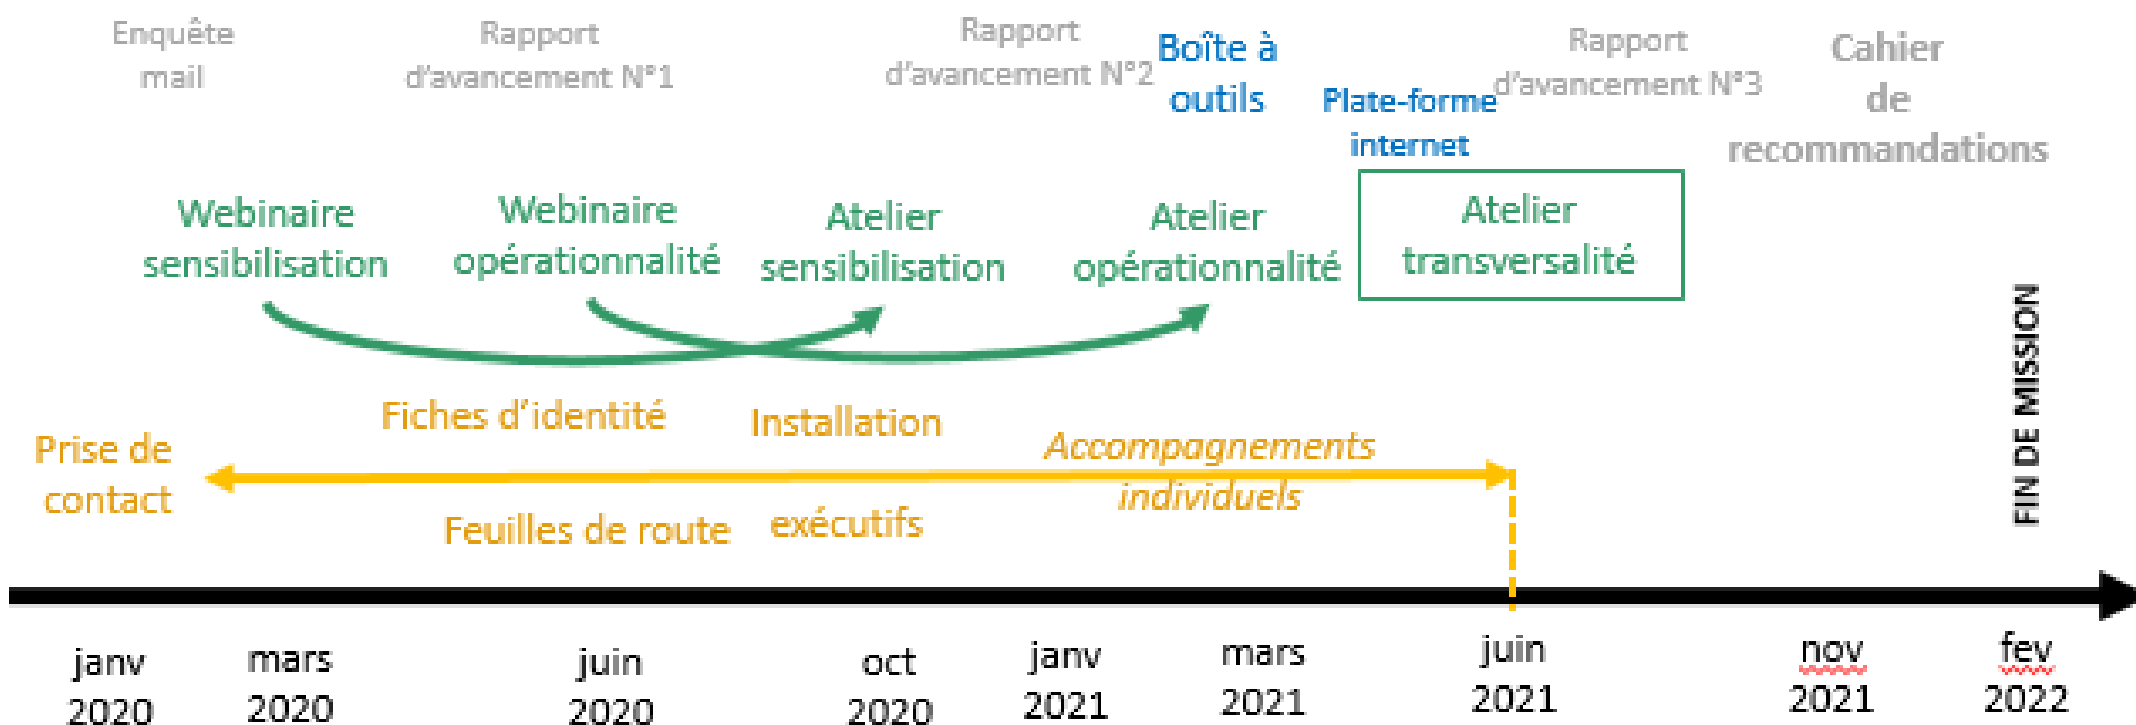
Enquête mail

Rapport d'avancement N°1

Rapport d'avancement N°2

Boîte à outils

Plate-forme internet

Rapport d'avancement N°3

Cahier de recommandations

Webinaire sensibilisation

Webinaire opérationnalité

Atelier sensibilisation

Atelier opérationnalité

Atelier transversalité

FIN DE MISSION

Fiches d'identité

Installation

Prise de contact

Accompagnements individuels

Feuilles de route

exécutifs

janv 2020

mars 2020

juin 2020

oct 2020

janv 2021

mars 2021

juin 2021

nov 2021

fev 2022